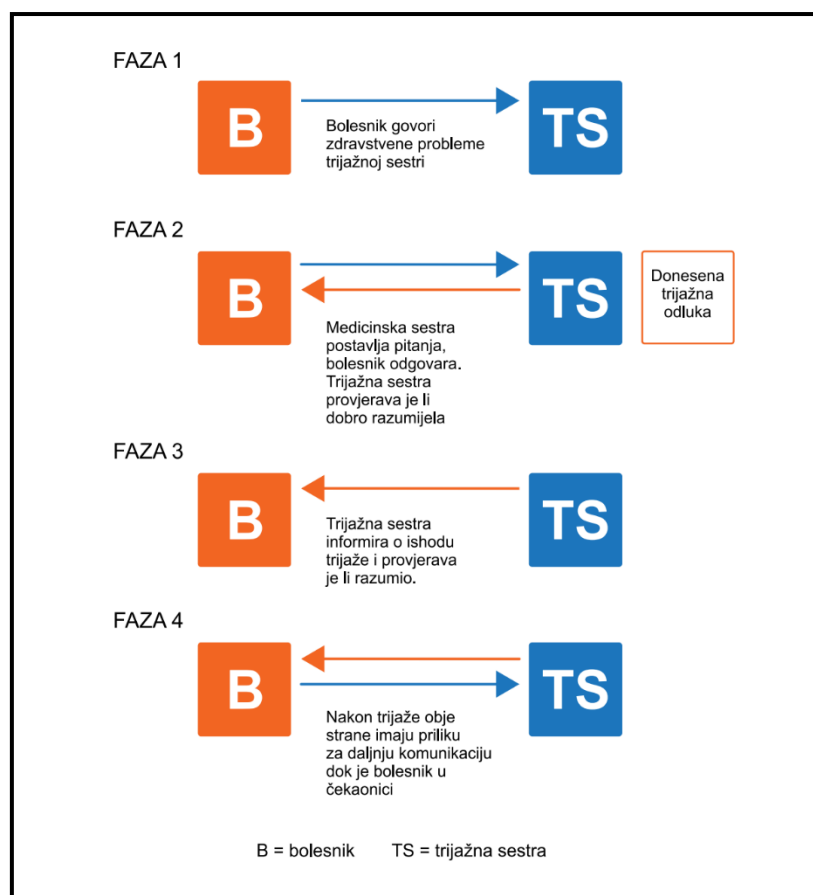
FAZA 1

B

TS

Bolesnik govori zdravstvene probleme trijažnoj sestri

FAZA 2

B

TS

Donesena trijažna odluka

Medicinska sestra postavlja pitanja, bolesnik odgovara. Trijažna sestra provjerava je li dobro razumijela

FAZA 3

B

TS

Trijažna sestra informira o ishodu trijaže i provjerava je li razumio.

FAZA 4

B

TS

Nakon trijaže obje strane imaju priliku za daljnju komunikaciju dok je bolesnik u čekaonici

B = bolesnik TS = trijažna sestra